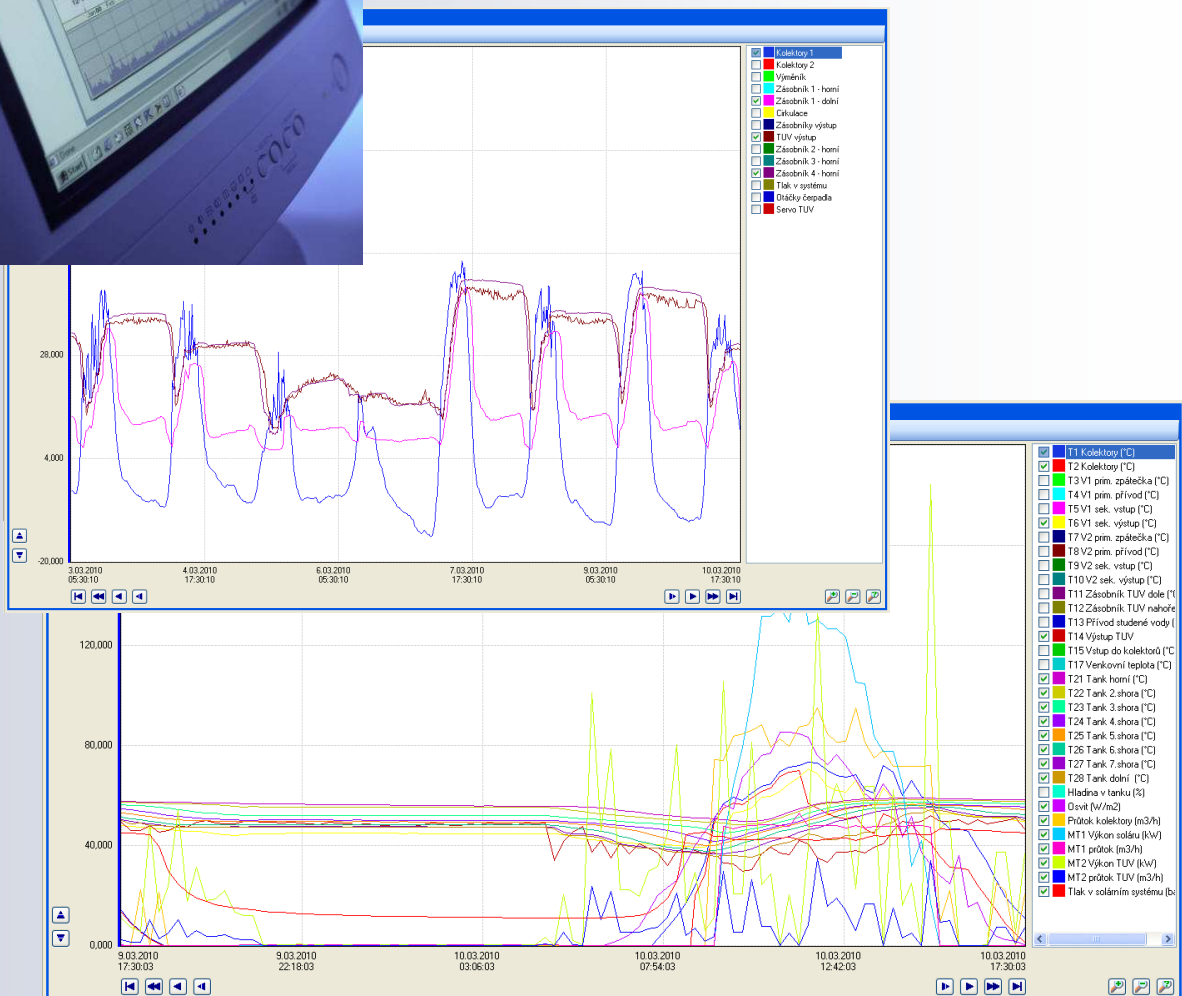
COCO

Kolektory 1
Kolektory 2
Výměník
Zásobník 1 - horní
Zásobník 1 - dolní
Cirkulace
Zásobníky výstup
TUV výstup
Zásobník 2 - horní
Zásobník 3 - horní
Zásobník 4 - horní
Tlak v systému
Otáčky čerpadla
Servo TUV

28,000
4,000
-20,000

3.03.2010 05:30:10
4.03.2010 17:30:10
6.03.2010 05:30:10
7.03.2010 17:30:10
9.03.2010 05:30:10
10.03.2010 17:30:10

T1 Kolektory (°C)
T2 Kolektory (°C)
T3 V1 prim. zpátečka (°C)
T4 V1 prim. přívod (°C)
T5 V1 sek. vstup (°C)
T6 V1 sek. výstup (°C)
T7 V2 prim. zpátečka (°C)
T8 V2 prim. přívod (°C)
T9 V2 sek. vstup (°C)
T10 V2 sek. výstup (°C)
T11 Zásobník TUV dole (°C
T12 Zásobník TUV nahoře
T13 Přívod studené vody (
T14 Výstup TUV
T15 Vstup do kolektorů (°C
T17 Venkovní teplota (°C)
T21 Tank horní (°C)
T22 Tank 2.shora (°C)
T23 Tank 3.shora (°C)
T24 Tank 4.shora (°C)
T25 Tank 5.shora (°C)
T26 Tank 6.shora (°C)
T27 Tank 7.shora (°C)
T28 Tank dolní (°C)
Hladina v tanku (%)
Osvit (W/m2)
Průtok kolektory (m3/h)
MT1 Výkon soláru (kW)
MT1 průtok (m3/h)
MT2 Výkon TUV (kW)
MT2 průtok TUV (m3/h)
Tlak v solárním systému (ba

120,000
80,000
40,000
0,000

9.03.2010 17:30:03
9.03.2010 22:18:03
10.03.2010 03:06:03
10.03.2010 07:54:03
10.03.2010 12:42:03
10.03.2010 17:30:03